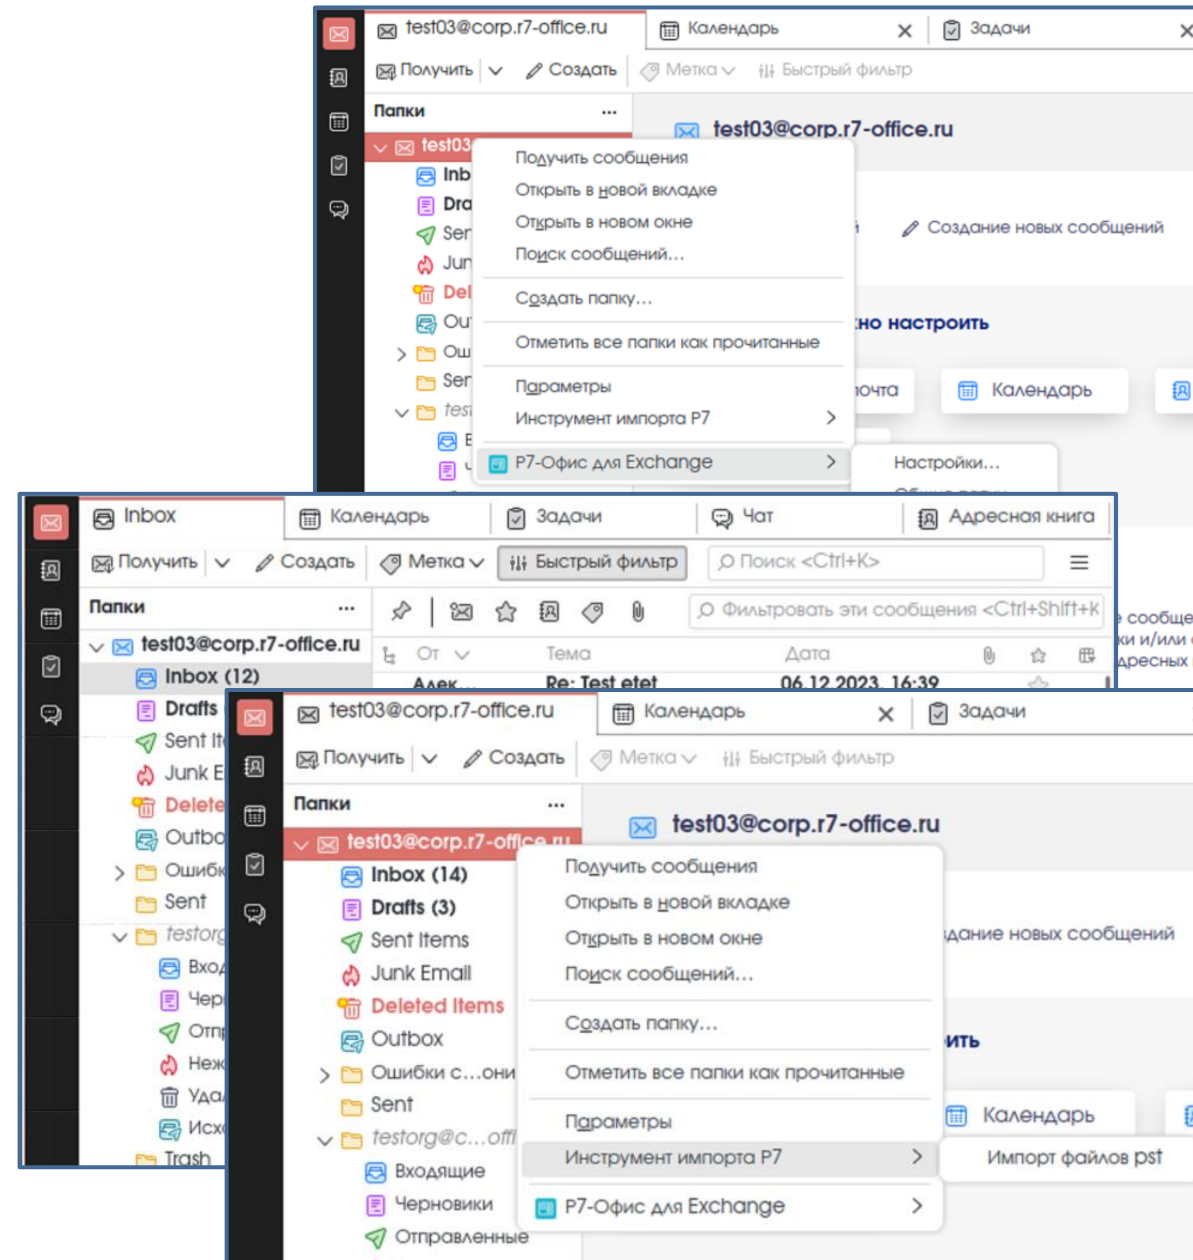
test03@corp.r7-office.ru
Календарь
Задачи
Получить
Создать
Метка
Быстрый фильтр
Папки
test03
Inb
Dra
Ser
Jun
Del
Ou
Ош
Ser
tes
test03@corp.r7-office.ru
Получить сообщения
Открыть в новой вкладке
Открыть в новом окне
Поиск сообщений…
Создать папку…
Отметить все папки как прочитанные
Параметры
Инструмент импорта Р7
Р7-Офис для Exchange
Настройки…
Создание новых сообщений
но настроить
почта
Календарь

Inbox
Календарь
Задачи
Чат
Адресная книга
Получить
Создать
Метка
Быстрый фильтр
Поиск <Ctrl+K>
Папки
Фильтровать эти сообщения <Ctrl+Shift+K
test03@corp.r7-office.ru
Inbox (12)
Drafts
Sent It
Junk E
Delete
Outbo
Ошибк
Sent
testorg
Вхо
Чер
Отп
Неж
Уда
Исх
Trash
От
Тема
Дата
Алек…
Re: Test etet
06.12.2023, 16:39
сообще
ки и/или
адресных

test03@corp.r7-office.ru
Календарь
Задачи
Получить
Создать
Метка
Быстрый фильтр
Папки
test03@corp.r7-office.ru
test03@corp.r7-office.ru
Inbox (14)
Drafts (3)
Sent Items
Junk Email
Deleted Items
Outbox
Ошибки с…они
Sent
testorg@c…offi
Входящие
Черновики
Отправленные
Получить сообщения
Открыть в новой вкладке
Открыть в новом окне
Поиск сообщений…
Создать папку…
Отметить все папки как прочитанные
Параметры
Инструмент импорта Р7
Р7-Офис для Exchange
Импорт файлов pst
здание новых сообщений
ить
Календарь